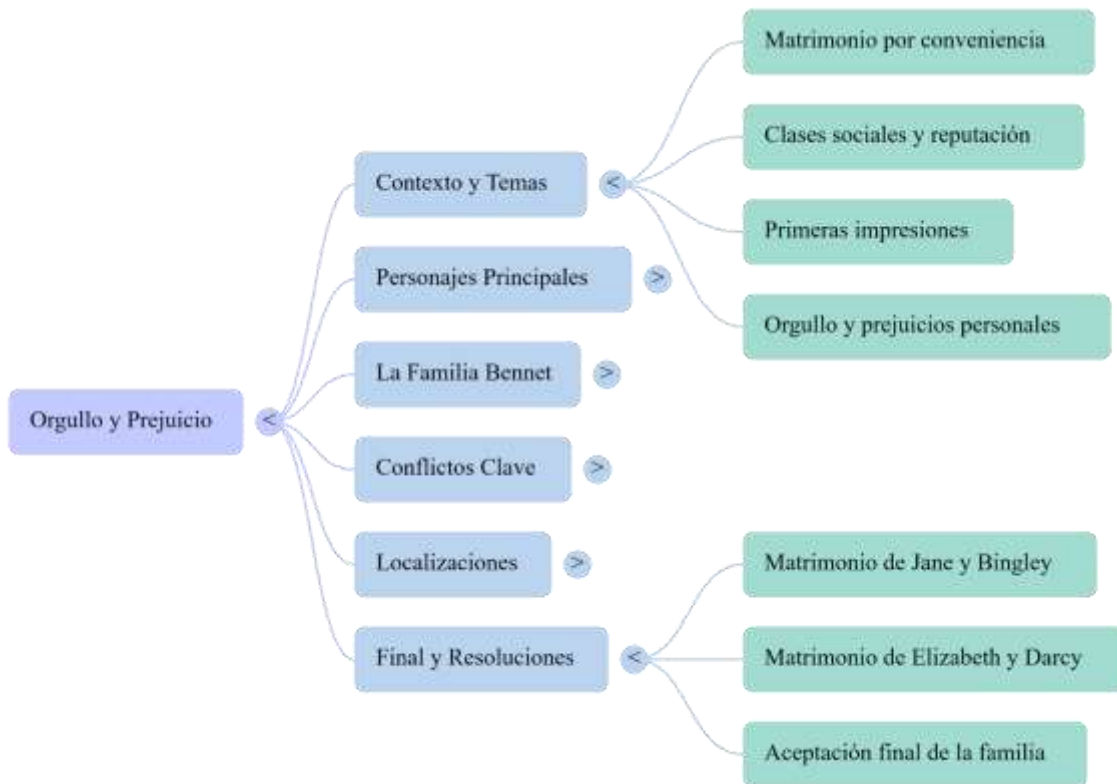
Orgullo y Prejuicio <

Contexto y Temas <

Matrimonio por conveniencia

Clases sociales y reputación

Primeras impresiones

Orgullo y prejuicios personales

Personajes Principales >

La Familia Bennet >

Conflictos Clave >

Localizaciones >

Final y Resoluciones <

Matrimonio de Jane y Bingley

Matrimonio de Elizabeth y Darcy

Aceptación final de la familia